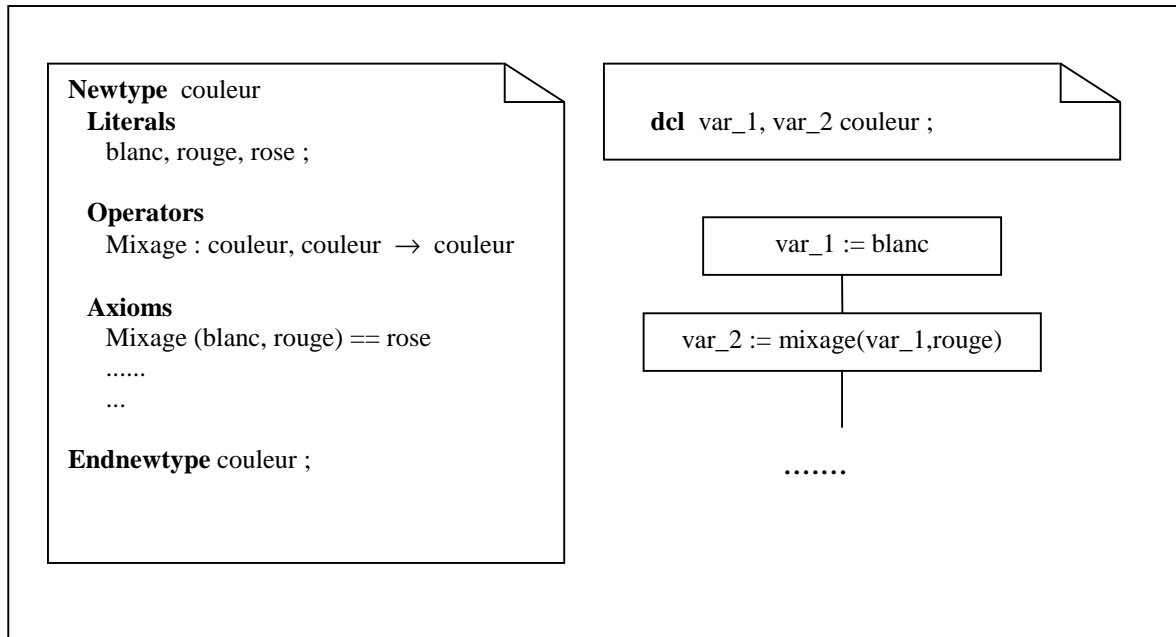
**Newtype** couleur
**Literals**
blanc, rouge, rose ;

**Operators**
Mixage : couleur, couleur $\rightarrow$ couleur

**Axioms**
Mixage (blanc, rouge) == rose
......
...

**Endnewtype** couleur ;

**dcl** var_1, var_2 couleur ;

var_1 := blanc

var_2 := mixage(var_1,rouge)

…….